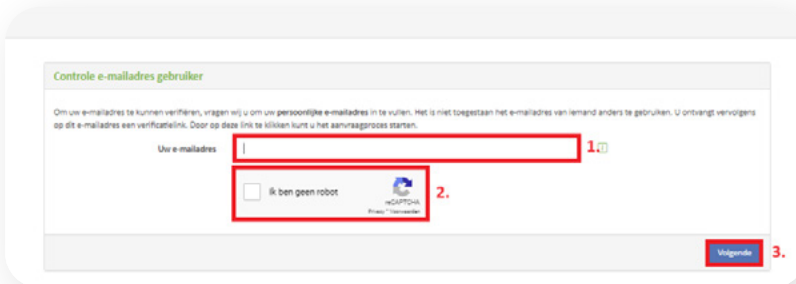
Controle e-mailadres gebruiker

Om uw e-mailadres te kunnen verifiëren, vragen wij u om uw persoonlijke e-mailadres in te vullen. Het is niet toegestaan het e-mailadres van iemand anders te gebruiken. U ontvangt vervolgens op dit e-mailadres een verificatielink. Door op deze link te klikken kunt u het aanvraagproces starten.

Uw e-mailadres

1.

Ik ben geen robot

reCAPTCHA
Privacy - Voorwaarden

2.

Volgende

3.